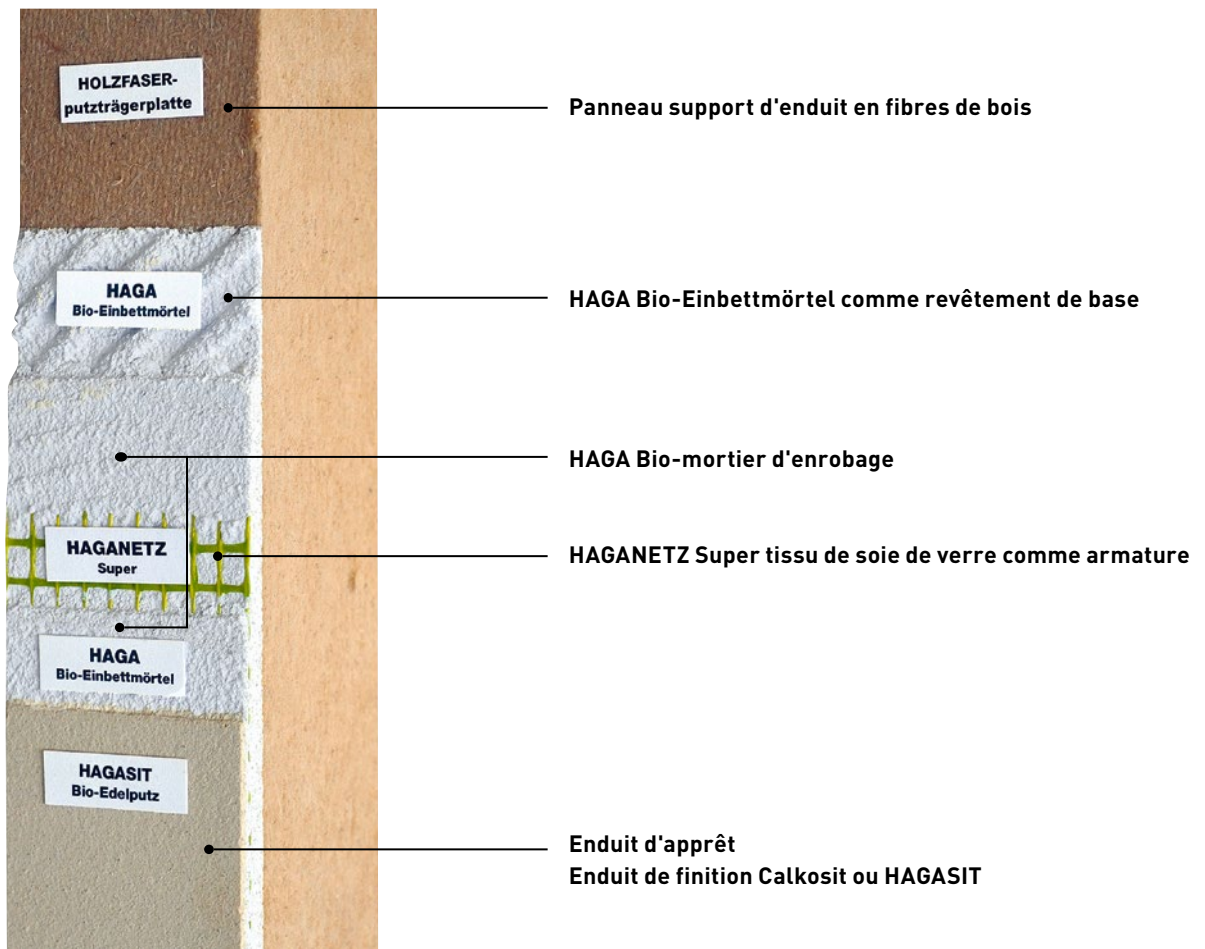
HOLZFASER-putzträgerplatte

Panneau support d'enduit en fibres de bois

HAGA Bio-Einbettmörtel

HAGA Bio-Einbettmörtel comme revêtement de base

HAGA Bio-mortier d'enrobage

HAGANETZ Super

HAGANETZ Super tissu de soie de verre comme armature

HAGA Bio-Einbettmörtel

HAGASIT Bio-Edelputz

Enduit d'apprêt
Enduit de finition Calkosit ou HAGASIT